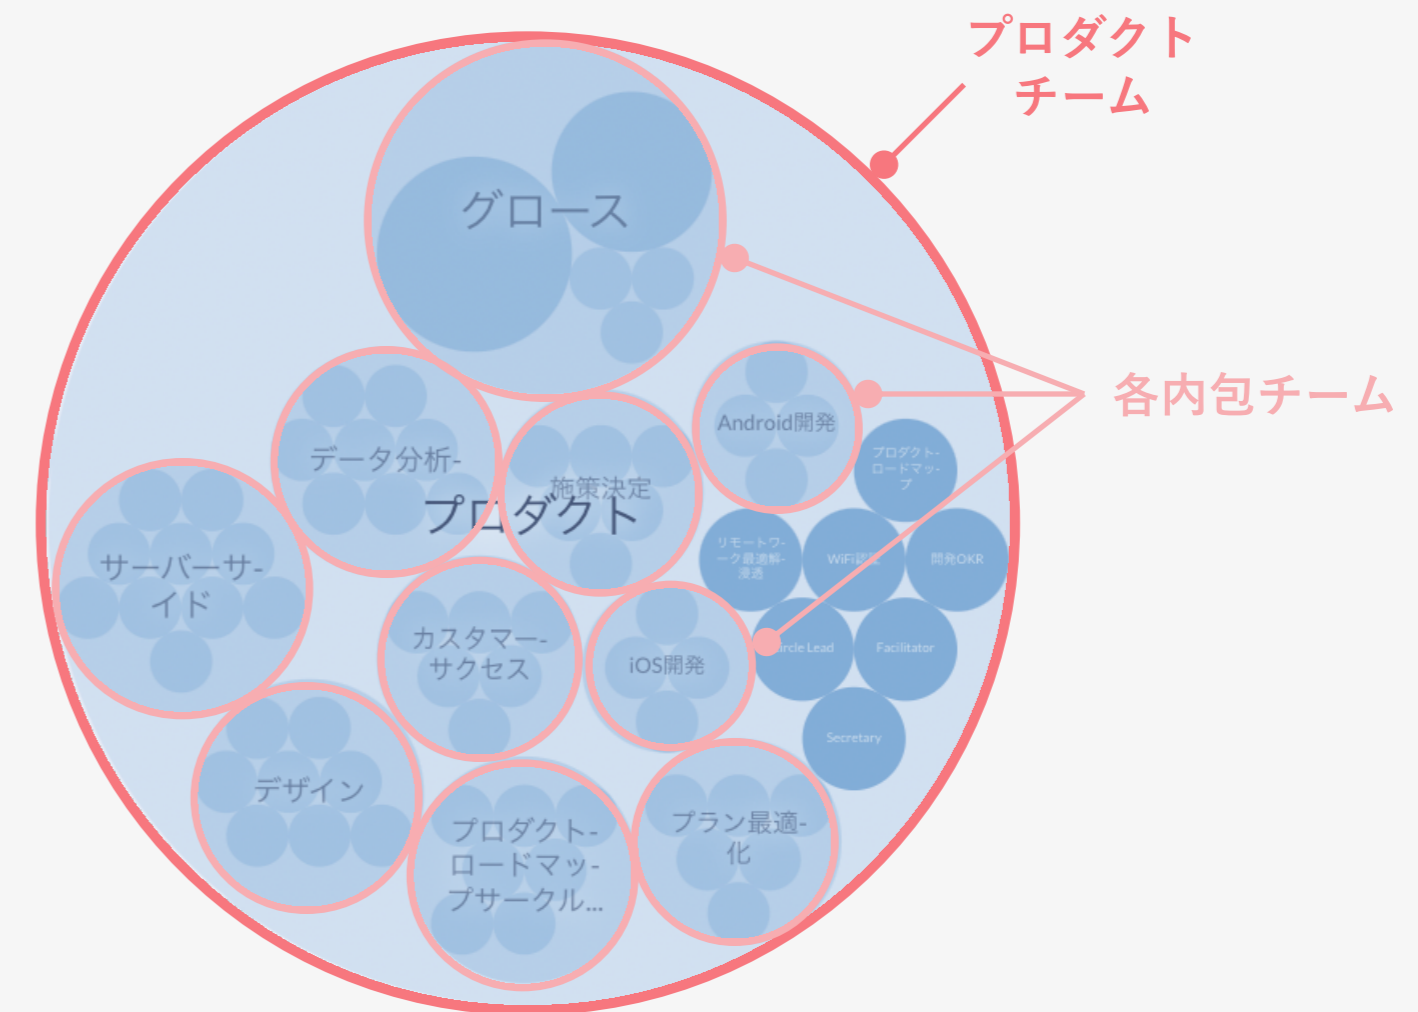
プロダクト
チーム

グロース

各内包チーム

Android開発

データ分析-

施策決定

プロダクト

プロダクト-ロードマップ

サーバーサイド

リモートワーク最適解-浸透

WiFi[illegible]

開発OKR

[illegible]ircle Lead

Facilitator

カスタマーサクセス

iOS開発

Secretary

デザイン

プロダクト-ロードマップサークル...

プラン最適化